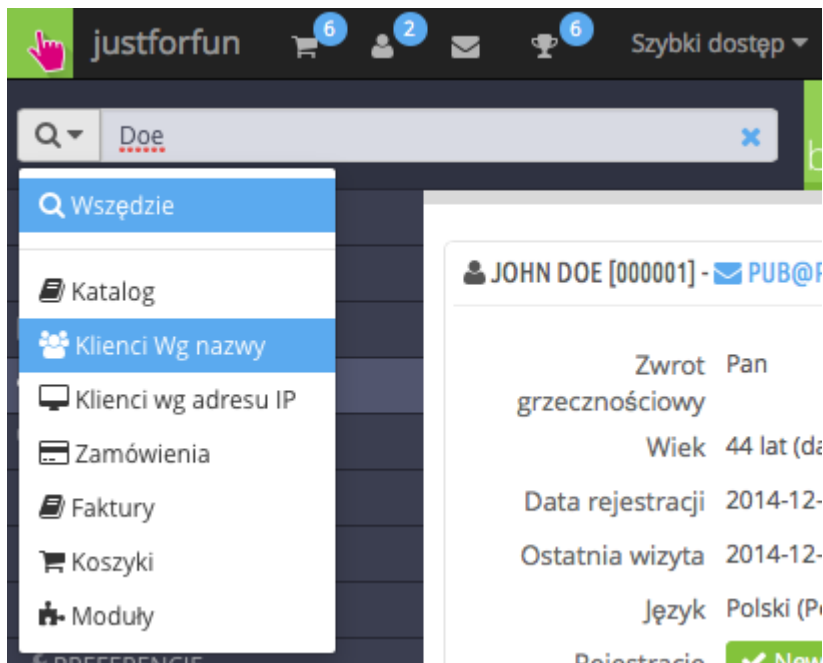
justforfun 6 2 6 Szybki dostęp

Doe

Wszędzie

Katalog

Klienci Wg nazwy

Klienci wg adresu IP

Zamówienia

Faktury

Koszyki

Moduły

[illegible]

JOHN DOE [000001] - PUB@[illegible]

Zwrot grzecznościowy Pan

Wiek 44 lat (d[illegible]

Data rejestracji 2014-12-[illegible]

Ostatnia wizyta 2014-12-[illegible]

Język Polski (P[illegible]

Rejestracja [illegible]